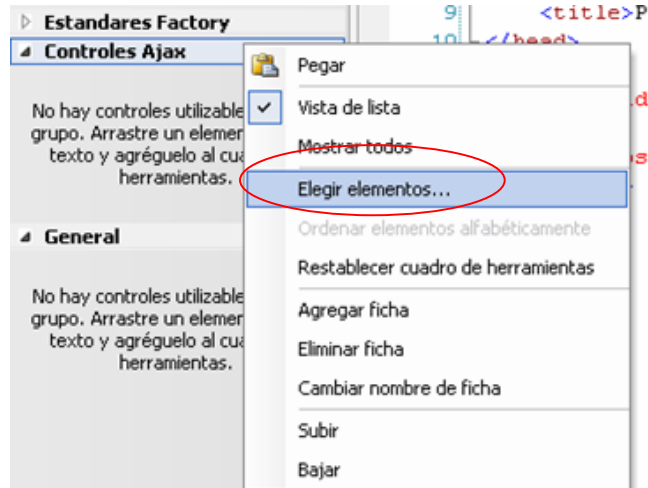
Estandares Factory
Controles Ajax

No hay controles utilizable grupo. Arrastre un elemen texto y agréguelo al cua herramientas.

General

No hay controles utilizable grupo. Arrastre un elemen texto y agréguelo al cua herramientas.

9 <title>P
10 </head>

Pegar
Vista de lista
Mostrar todos
Elegir elementos...
Ordenar elementos alfabéticamente
Restablecer cuadro de herramientas
Agregar ficha
Eliminar ficha
Cambiar nombre de ficha
Subir
Bajar